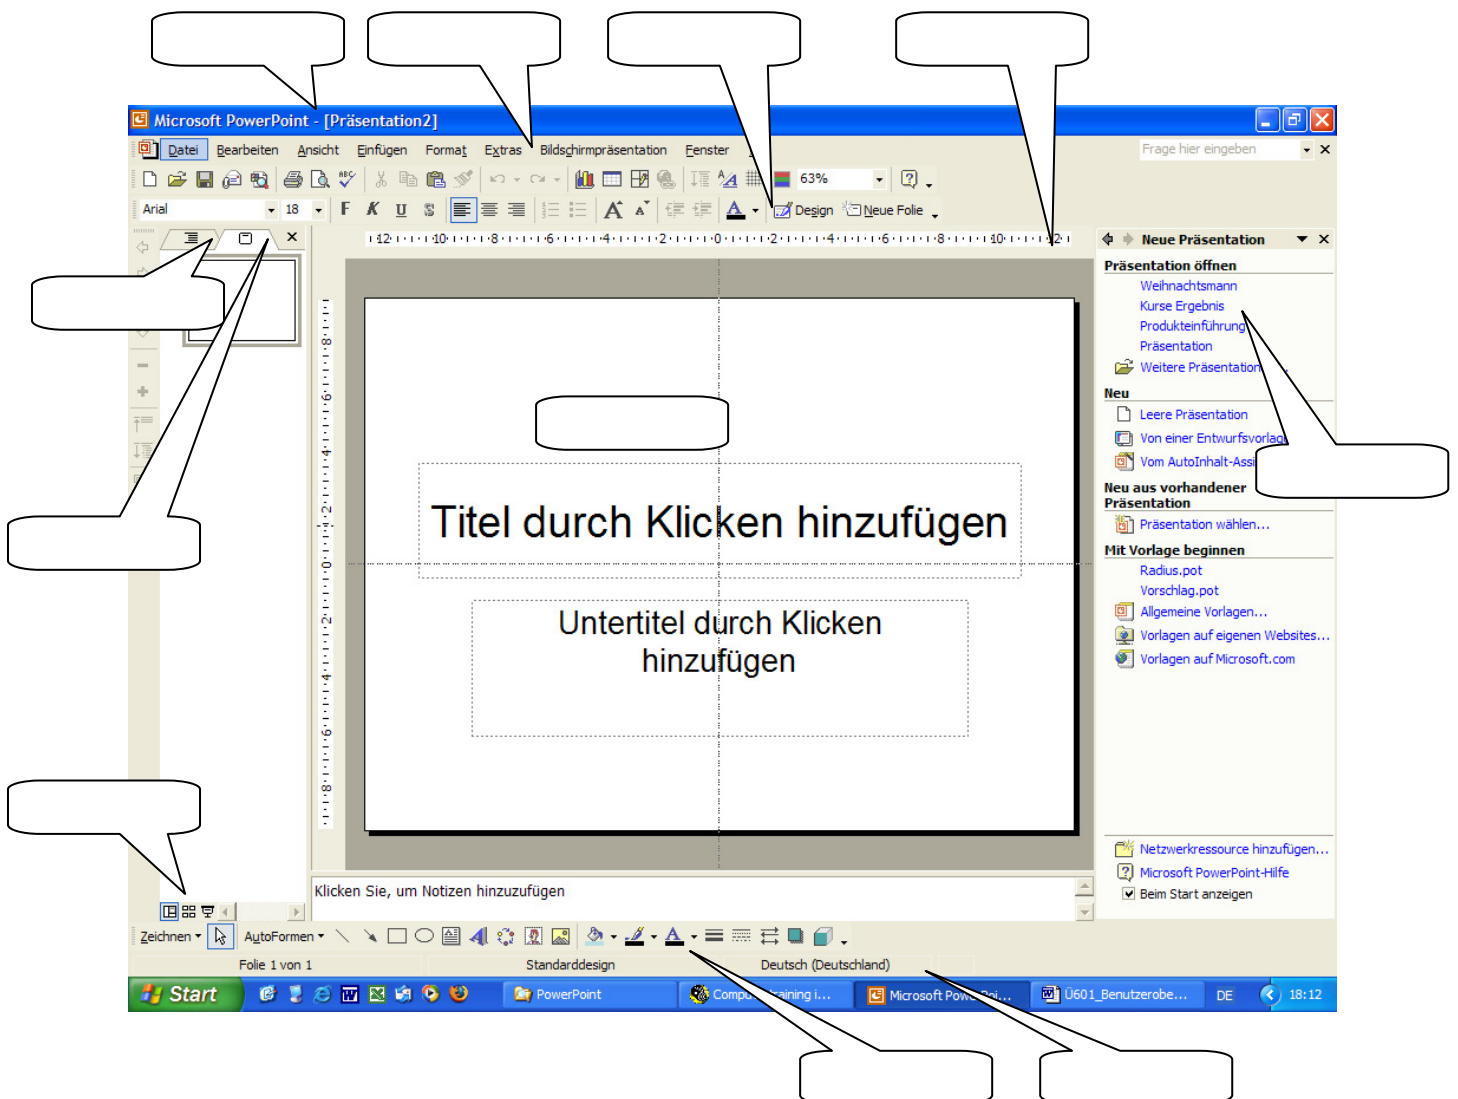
Microsoft PowerPoint - [Präsentation2]

Datei Bearbeiten Ansicht Einfügen Format Extras Bildschirmpräsentation Fenster

Frage hier eingeben

63%

Arial 18 F K U S

Design Neue Folie

Neue Präsentation

Präsentation öffnen
Weihnachtsmann
Kurse Ergebnis
Produkteinführung
Präsentation
Weitere Präsentation

Neu
Leere Präsentation
Von einer Entwurfsvorlag
Vom AutoInhalt-Assi

Neu aus vorhandener Präsentation
Präsentation wählen...

Mit Vorlage beginnen
Radius.pot
Vorschlag.pot
Allgemeine Vorlagen...
Vorlagen auf eigenen Websites...
Vorlagen auf Microsoft.com

Netzwerkressource hinzufügen...
Microsoft PowerPoint-Hilfe
Beim Start anzeigen

Titel durch Klicken hinzufügen

Untertitel durch Klicken hinzufügen

Klicken Sie, um Notizen hinzuzufügen

Zeichnen AutoFormen

Folie 1 von 1 Standarddesign Deutsch (Deutschland)

Start PowerPoint Compu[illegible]raining i... Microsoft Pow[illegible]oi... Ü601_Benutzerobe... DE 18:12